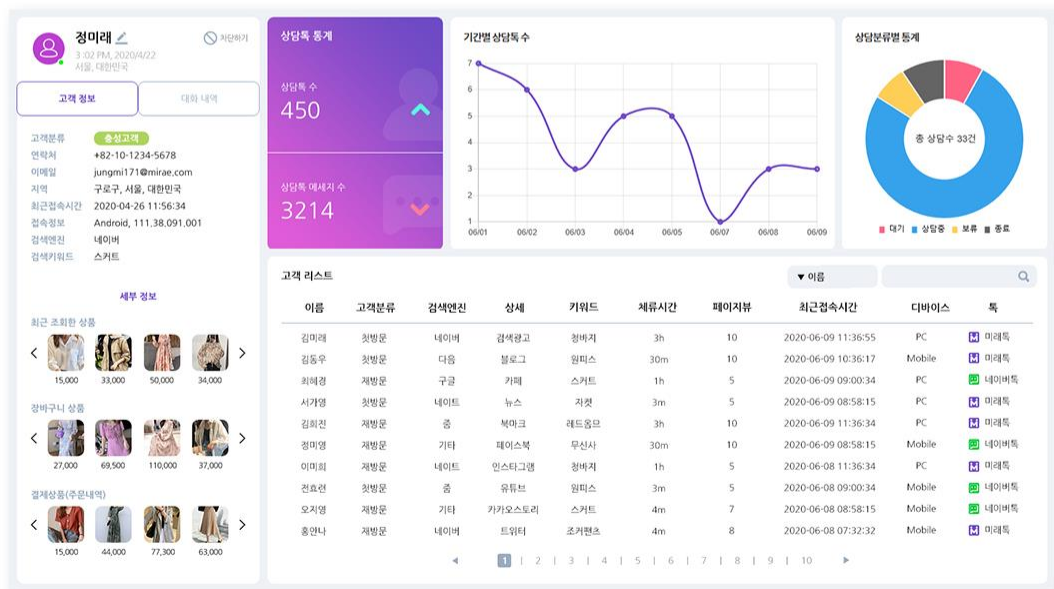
정미래
차단하기
3:02 PM, 2020/4/22
서울, 대한민국

고객 정보
대화 내역

고객분류 충성고객
연락처 +82-10-1234-5678
이메일 jungmi171@mirae.com
지역 구로구, 서울, 대한민국
최근접속시간 2020-04-26 11:56:34
접속정보 Android, 111.38.091.001
검색엔진 네이버
검색키워드 스커트

세부 정보

최근 조회한 상품
15,000
33,000
50,000
34,000

장바구니 상품
27,000
69,500
110,000
37,000

결제상품(주문내역)
15,000
44,000
77,300
63,000

상담톡 통계
상담톡 수
450
상담톡 메세지 수
3214

기간별 상담톡 수
7
6
5
4
3
2
1
06/01 06/02 06/03 06/04 06/05 06/07 06/08 06/09

상담분류별 통계
총 상담수 33건
대기 상담중 보류 종료

고객 리스트
▼ 이름

| 이름 | 고객분류 | 검색엔진 | 상세 | 키워드 | 체류시간 | 페이지뷰 | 최근접속시간 | 디바이스 | 톡 |
|---|---|---|---|---|---|---|---|---|---|
| 김미래 | 첫방문 | 네이버 | 검색광고 | 청바지 | 3h | 10 | 2020-06-09 11:36:55 | PC | 미래톡 |
| 김동우 | 첫방문 | 다음 | 블로그 | 원피스 | 30m | 10 | 2020-06-09 10:36:17 | Mobile | 미래톡 |
| 최혜경 | 재방문 | 구글 | 카페 | 스커트 | 1h | 5 | 2020-06-09 09:00:34 | PC | 네이버톡 |
| 서가영 | 첫방문 | 네이트 | 뉴스 | 자켓 | 3m | 5 | 2020-06-09 08:58:15 | PC | 미래톡 |
| 김희진 | 재방문 | 줌 | 북마크 | 레드옴므 | 3h | 10 | 2020-06-09 11:36:34 | PC | 미래톡 |
| 정미영 | 재방문 | 기타 | 페이스북 | 무신사 | 30m | 10 | 2020-06-09 08:58:15 | Mobile | 네이버톡 |
| 이미희 | 재방문 | 네이트 | 인스타그램 | 청바지 | 1h | 5 | 2020-06-08 11:36:34 | PC | 미래톡 |
| 전효련 | 첫방문 | 줌 | 유튜브 | 원피스 | 3m | 5 | 2020-06-08 09:00:34 | Mobile | 네이버톡 |
| 오지영 | 재방문 | 기타 | 카카오스토리 | 스커트 | 4m | 7 | 2020-06-08 08:58:15 | Mobile | 네이버톡 |
| 홍연나 | 재방문 | 네이버 | 트위터 | 조거팬츠 | 4m | 8 | 2020-06-08 07:32:32 | Mobile | 미래톡 |

◀ 1 | 2 | 3 | 4 | 5 | 6 | 7 | 8 | 9 | 10 ▶